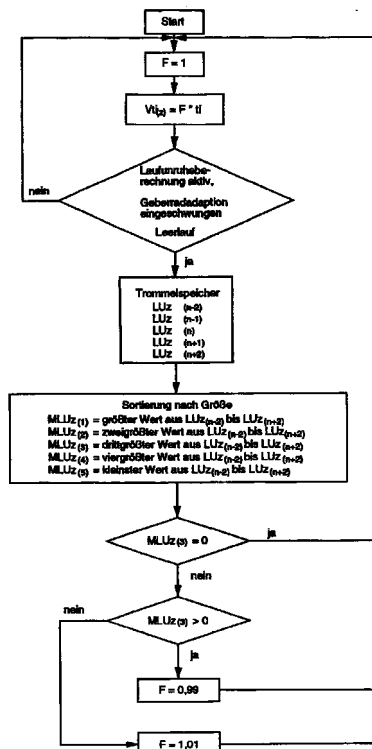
Start

F = 1

$Vt_{(z)} = F * ti$

Laufunruheberechnung aktiv.

Geberradadaption eingeschwungen

Leerlauf

nein

ja

Trommelspeicher
LUz $_{(n-2)}$
LUz $_{(n-1)}$
LUz $_{(n)}$
LUz $_{(n+1)}$
LUz $_{(n+2)}$

Sortierung nach Größe
MLUz $_{(1)}$ = größter Wert aus LUz$_{(n-2)}$ bis LUz $_{(n+2)}$
MLUz $_{(2)}$ = zweigrößter Wert aus LUz $_{(n-2)}$ bis LUz$_{(n+2)}$
MLUz $_{(3)}$ = drittgrößter Wert aus LUz$_{(n-2)}$ bis LUz $_{(n+2)}$
MLUz $_{(4)}$ = viertgrößter Wert aus LUz $_{(n-2)}$ bis LUz $_{(n+2)}$
MLUz $_{(5)}$ = kleinster Wert aus LUz$_{(n-2)}$ bis LUz $_{(n+2)}$

MLUz $_{(3)}$ = 0

ja

nein

nein

MLUz $_{(3)}$ > 0

ja

F = 0,99

F = 1,01